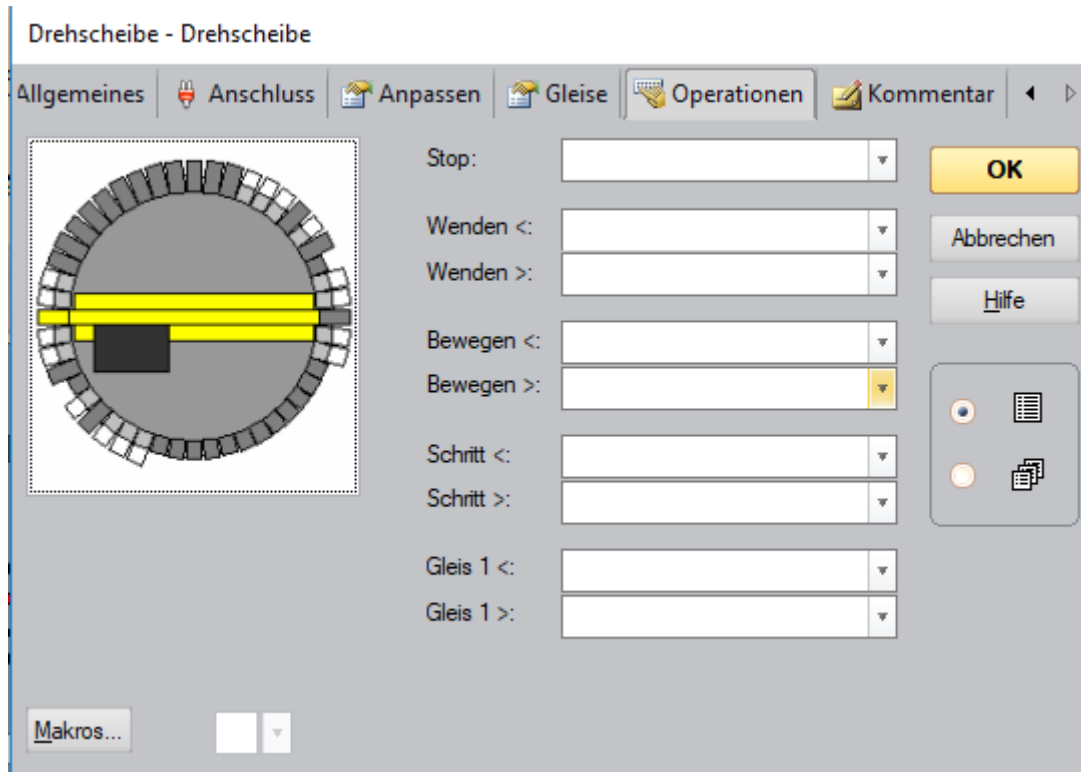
Drehscheibe - Drehscheibe

Allgemeines | Anschluss | Anpassen | Gleise | Operationen | Kommentar

Stop:

Wenden <:
Wenden >:

Bewegen <:
Bewegen >:

Schritt <:
Schritt >:

Gleis 1 <:
Gleis 1 >:

OK
Abbrechen
Hilfe

Makros...